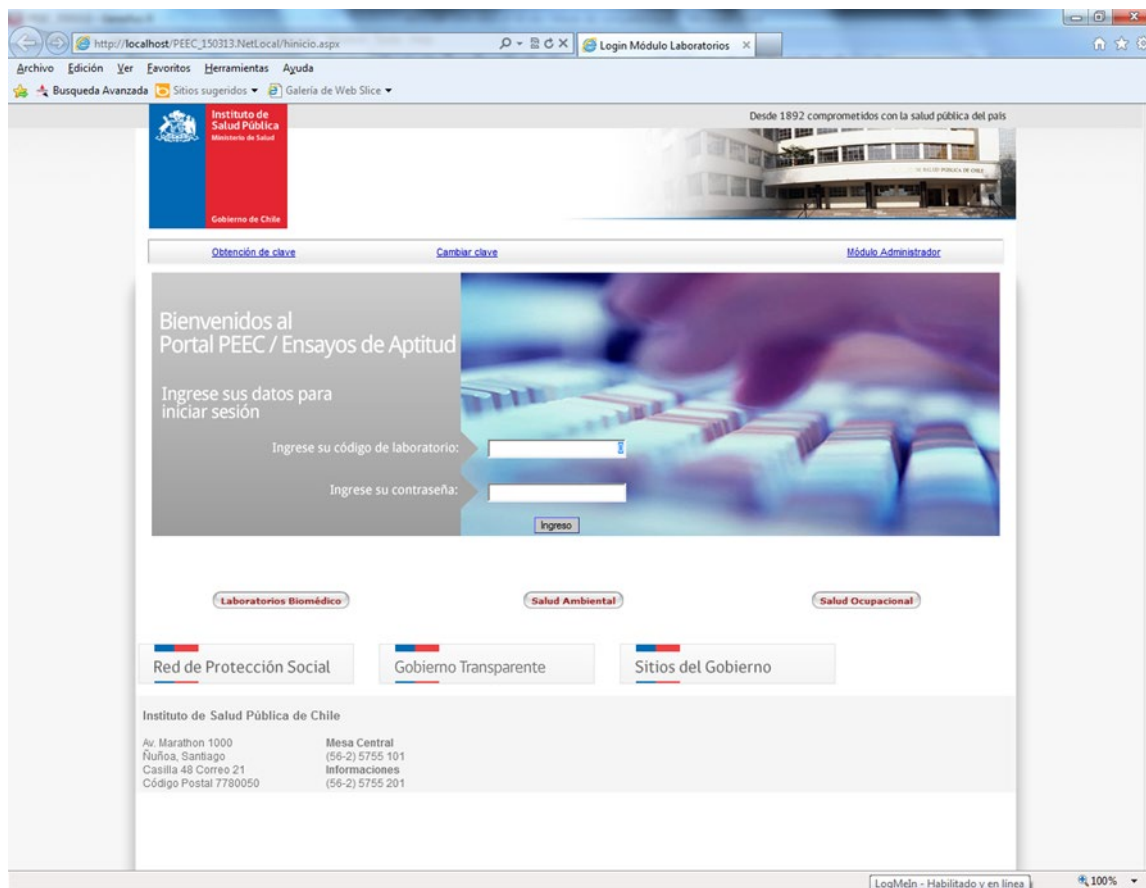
http://localhost/PEEC_150313.NetLocal/hinicio.aspx
Login Módulo Laboratorios ×

Archivo Edición Ver Favoritos Herramientas Ayuda
Busqueda Avanzada Sitios sugeridos ▾ Galería de Web Slice ▾

Instituto de Salud Pública
Ministerio de Salud
Gobierno de Chile

Desde 1892 comprometidos con la salud pública del país

Obtención de clave
Cambiar clave
Módulo Administrador

Bienvenidos al
Portal PEEC / Ensayos de Aptitud

Ingrese sus datos para iniciar sesión

Ingrese su código de laboratorio:

Ingrese su contraseña:

Ingreso

Laboratorios Biomédico
Salud Ambiental
Salud Ocupacional

Red de Protección Social
Gobierno Transparente
Sitios del Gobierno

Instituto de Salud Pública de Chile

Av. Marathon 1000
Ñuñoa, Santiago
Casilla 48 Correo 21
Código Postal 7780050

Mesa Central
(56-2) 5755 101
Informaciones
(56-2) 5755 201

LogMeIn - Habilitado y en línea
100% ▾